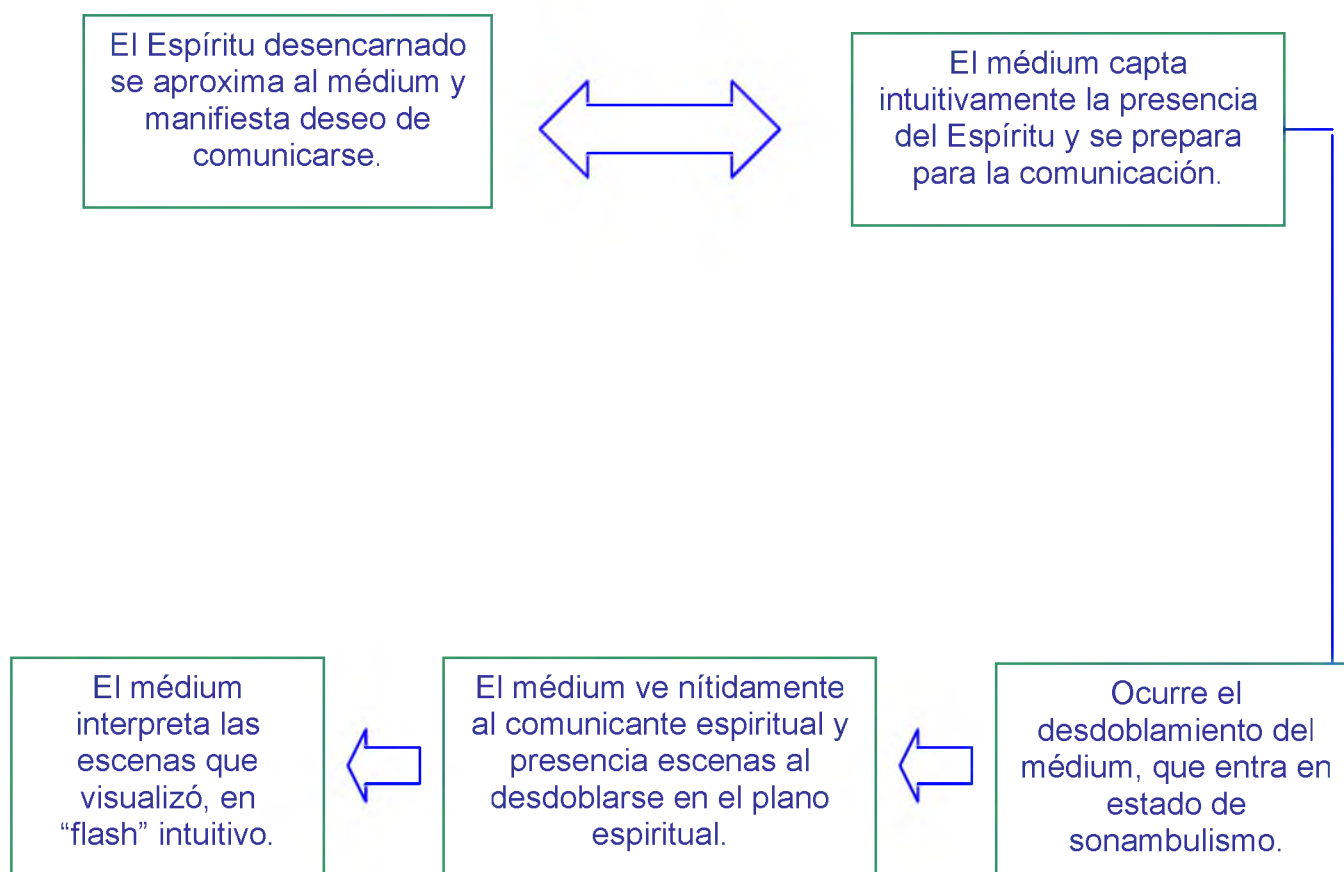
El Espíritu desencarnado se aproxima al médium y manifiesta deseo de comunicarse.

El médium capta intuitivamente la presencia del Espíritu y se prepara para la comunicación.

Ocurre el desdoblamiento del médium, que entra en estado de sonambulismo.

El médium ve nítidamente al comunicante espiritual y presencia escenas al desdoblarse en el plano espiritual.

El médium interpreta las escenas que visualizó, en “flash” intuitivo.